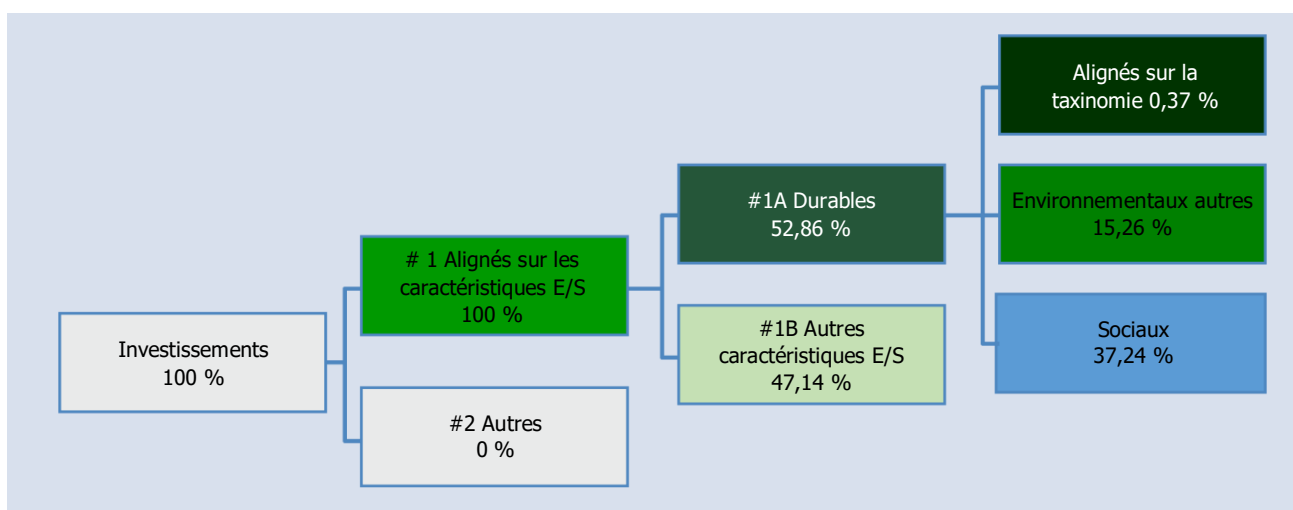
Investissements
100 %

# 1 Alignés sur les caractéristiques E/S
100 %

#2 Autres
0 %

#1A Durables
52,86 %

#1B Autres caractéristiques E/S
47,14 %

Alignés sur la taxinomie 0,37 %

Environnementaux autres
15,26 %

Sociaux
37,24 %